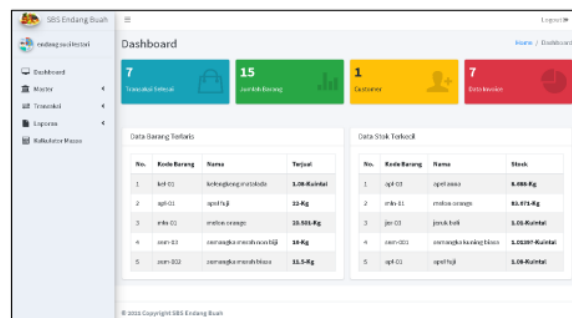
SBS Endang Buah

≡

Logout

endang sri lestari

Dashboard

Master

Transaksi

Laporan

Kalkulator Massa

Dashboard

Home / Dashboard

7
Transaksi Selesai

15
Jumlah Barang

1
Customer

7
Data Invoice

Data Barang Terlaris

| No. | Kode Barang | Nama | Terjual |
|---|---|---|---|
| 1 | kel-01 | kelengkeng matalada | 1.08-Kuintal |
| 2 | apl-01 | apel fuji | 12-Kg |
| 3 | mln-01 | melon orange | 10.501-Kg |
| 4 | sem-03 | semangka merah non biji | 10-Kg |
| 5 | sem-002 | semangka merah biasa | 11.5-Kg |

Data Stok Terkecil

| No. | Kode Barang | Nama | Stock |
|---|---|---|---|
| 1 | apl-03 | apel assa | 8.486-Kg |
| 2 | mln-01 | melon orange | 81.971-Kg |
| 3 | jer-01 | jeruk bali | 1.01-Kuintal |
| 4 | sem-001 | semangka kuning biasa | 1.01397-Kuintal |
| 5 | apl-01 | apel fuji | 1.08-Kuintal |

© 2021 Copyright SBS Endang Buah